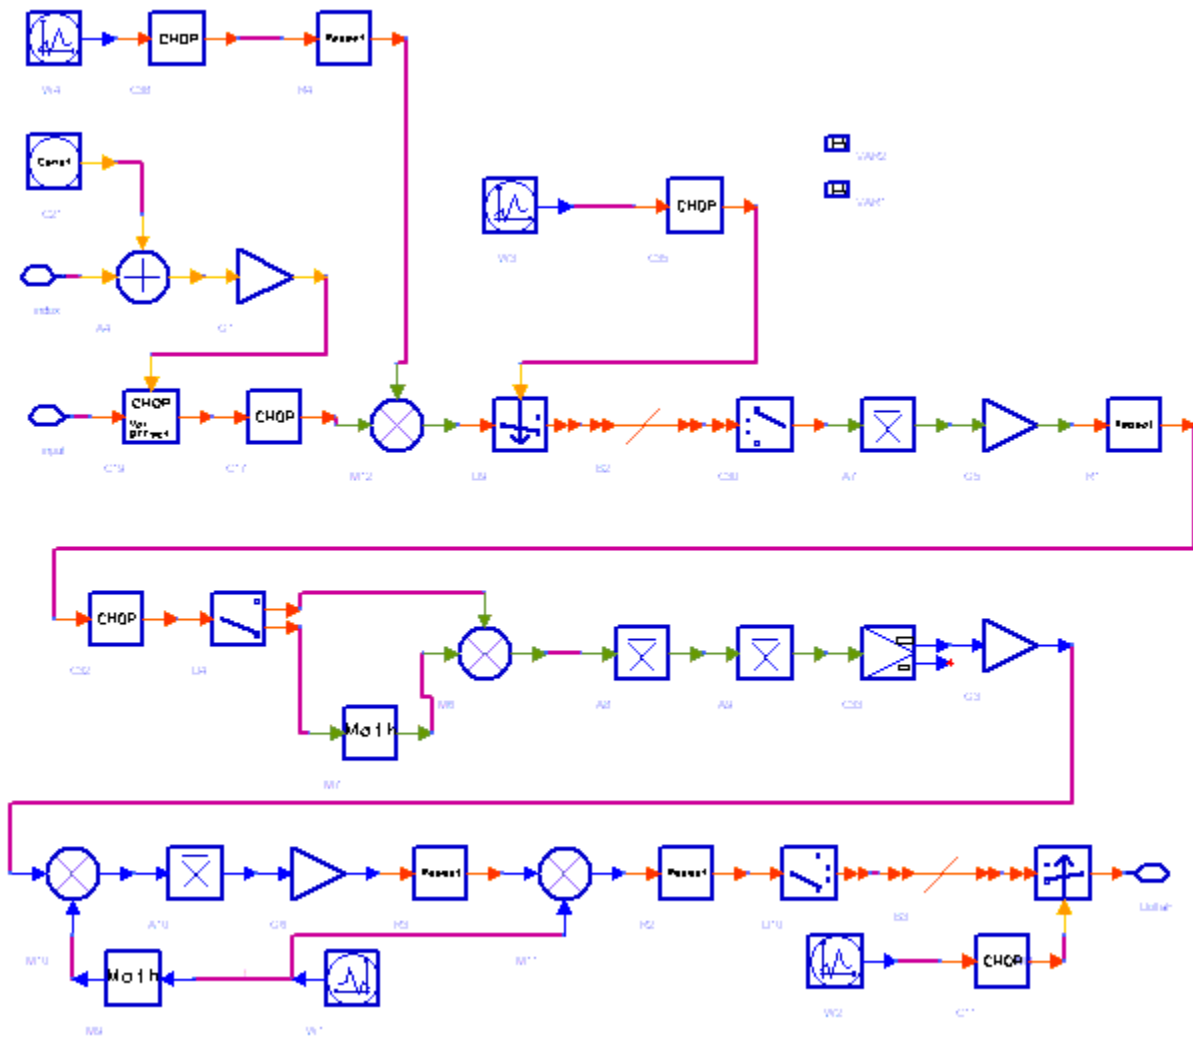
CHOP
Repeat
W4
C8
R4
Const
C2
VAR2
VAR1
CHOP
W3
C5
index
A4
G1
CHOP
Var Offset
CHOP
input
C13
C17
M12
L6
B2
C6
A7
G5
Repeat
R1
CHOP
C12
L4
Math
M7
M6
A8
A9
C3
G3
A10
G6
Repeat
R3
Repeat
R2
L10
B3
M10
M11
Math
M9
W1
CHOP
W2
C11
Output